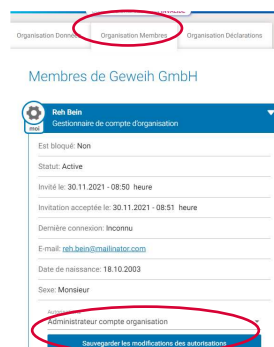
Organisation Donné

Organisation Membres

Organisation Déclarations

Membres de Geweih GmbH

moi

Reh Bein
Gestionnaire de compte d'organisation

Est bloqué: Non

Statut: Active

Invité le: 30.11.2021 - 08:50 heure

Invitation acceptée le: 30.11.2021 - 08:51 heure

Dernière connexion: Inconnu

E-mail: reh.bein@mailinator.com

Date de naissance: 18.10.2003

Sexe: Monsieur

Administrateur compte organisation

Sauvegarder les modifications des autorisations